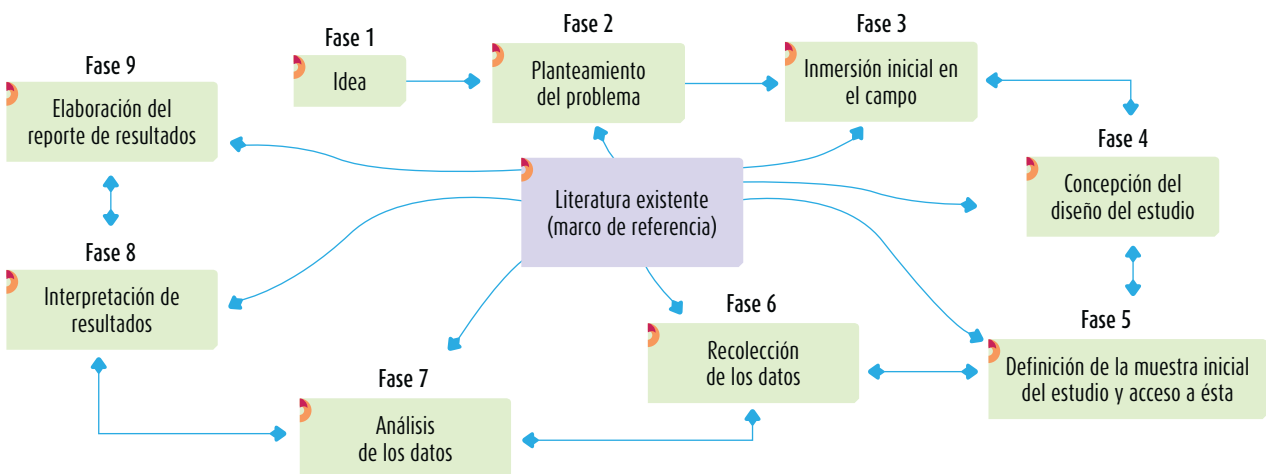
Fase 1
Idea

Fase 2
Planteamiento del problema

Fase 3
Inmersión inicial en el campo

Fase 9
Elaboración del reporte de resultados

Fase 4
Concepción del diseño del estudio

Literatura existente (marco de referencia)

Fase 8
Interpretación de resultados

Fase 6
Recolección de los datos

Fase 5
Definición de la muestra inicial del estudio y acceso a ésta

Fase 7
Análisis de los datos